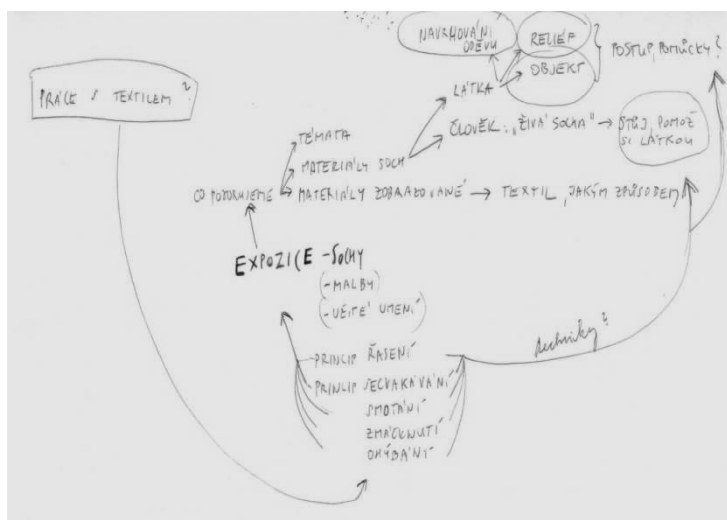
PRÁCE S TEXTILEM ?

NAVRHOVÁNÍ ODĚVU
RELIÉF
OBJEKT
POSTUP, POMŮCKY ?
LÁTKA
TÉMATA
MATERIÁLY SOCH
ČLOVĚK : „ŽIVÁ SOCHA" → STŮJ, POMOŽ SI LÁTKOU
CO POZORUJEME → MATERIÁLY ZOBRAZOVANÉ → TEXTIL, JAKÝM ZPŮSOBEM

EXPOZICE - SOCHY
(- MALBY)
(- UŽITÉ UMĚNÍ)

PRINCIP ŘASENÍ
PRINCIP SEŠVÁKÁVÁNÍ
SMOTÁNÍ
ZMAČKNUTÍ
OHÝBÁNÍ
techniky ?